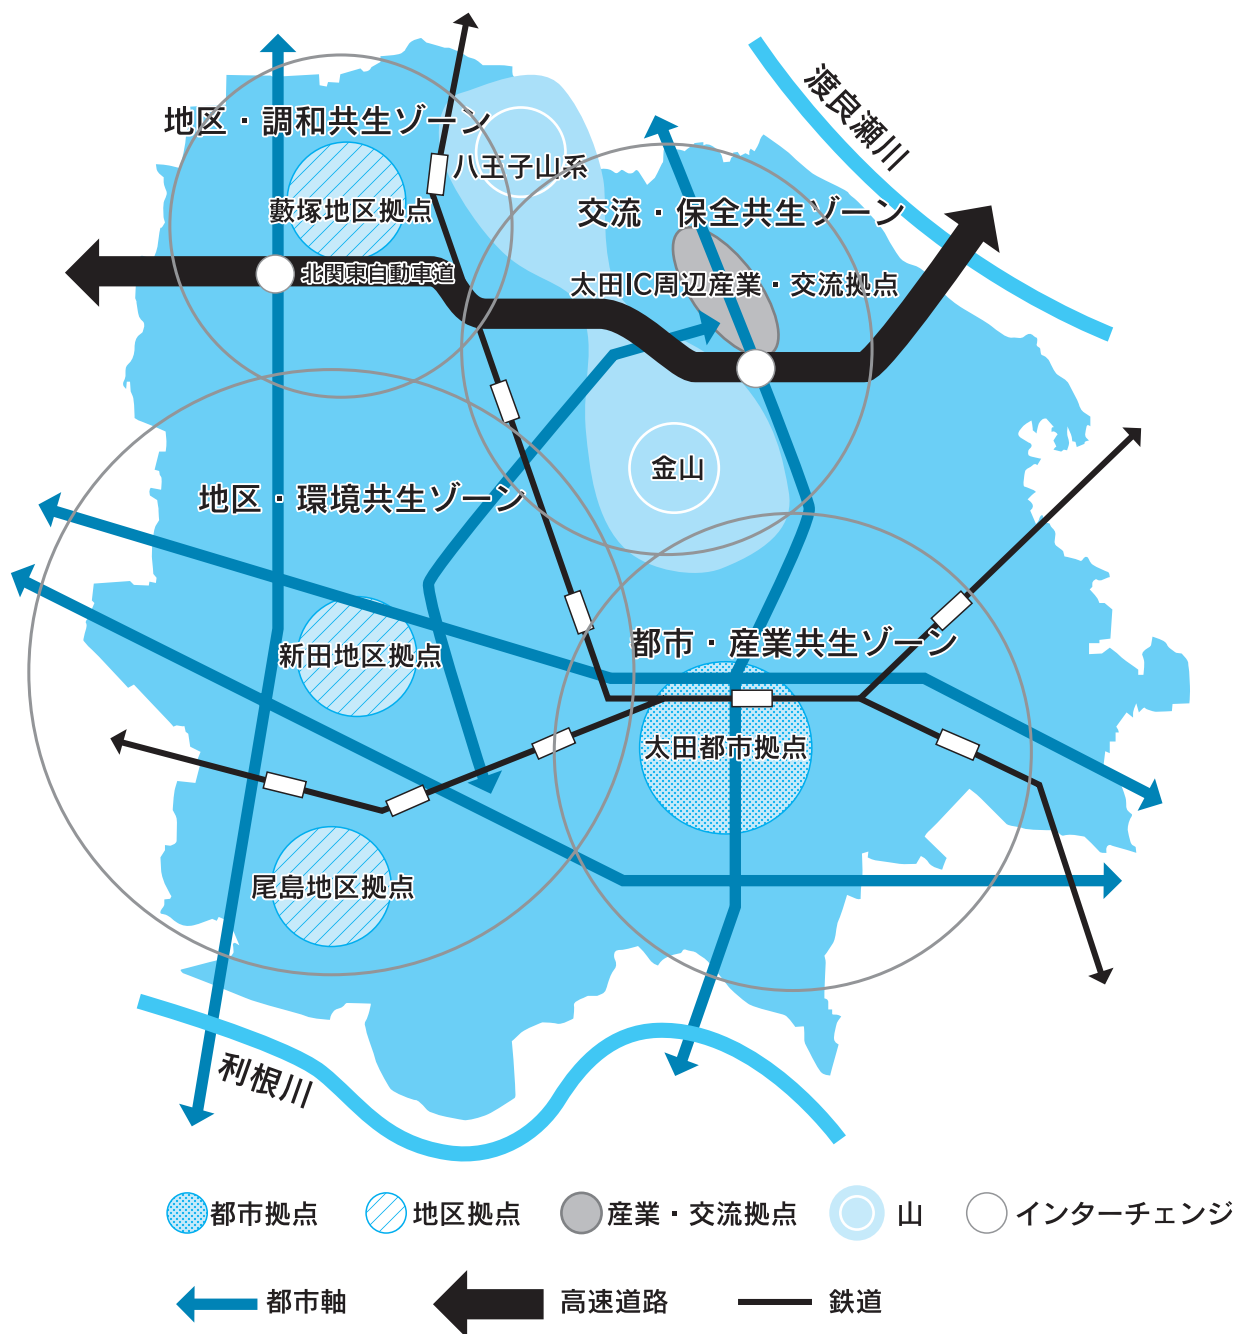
渡良瀬川

地区・調和共生ゾーン

八王子山系

藪塚地区拠点

交流・保全共生ゾーン

北関東自動車道

太田IC周辺産業・交流拠点

金山

地区・環境共生ゾーン

都市・産業共生ゾーン

新田地区拠点

太田都市拠点

尾島地区拠点

利根川

都市拠点　地区拠点　産業・交流拠点　山　インターチェンジ

都市軸　高速道路　鉄道